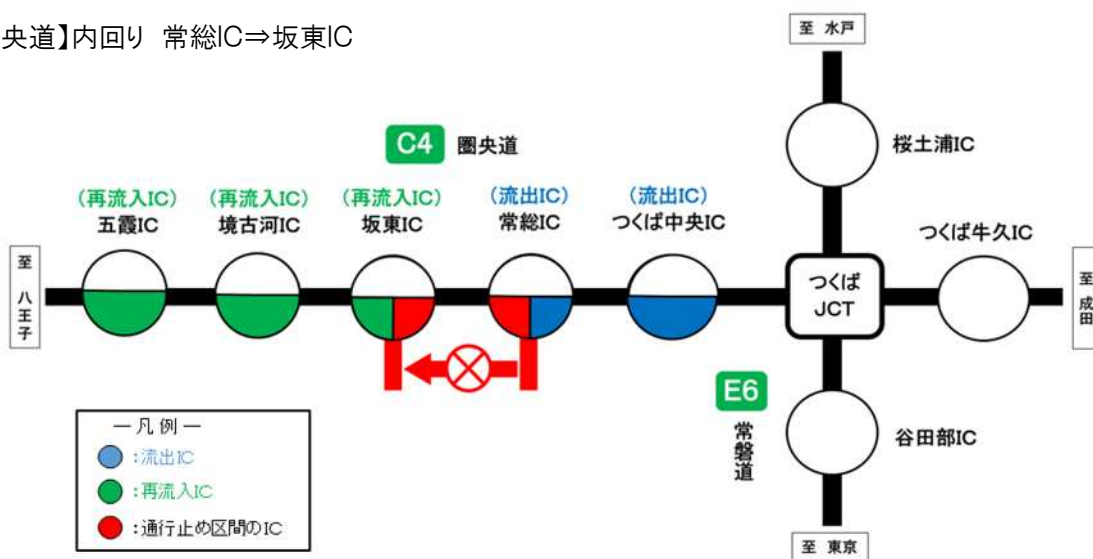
央道】内回り 常総IC⇒坂東IC

至 水戸

C4 圏央道

桜土浦IC

（再流入IC）
五霞IC

（再流入IC）
境古河IC

（再流入IC）
坂東IC

（流出IC）
常総IC

（流出IC）
つくば中央IC

つくば牛久IC

至 八王子

つくば JCT

至 成田

E6

常磐道

谷田部IC

一 凡 例 一
：流出IC
：再流入IC
：通行止め区間のIC

至 東京